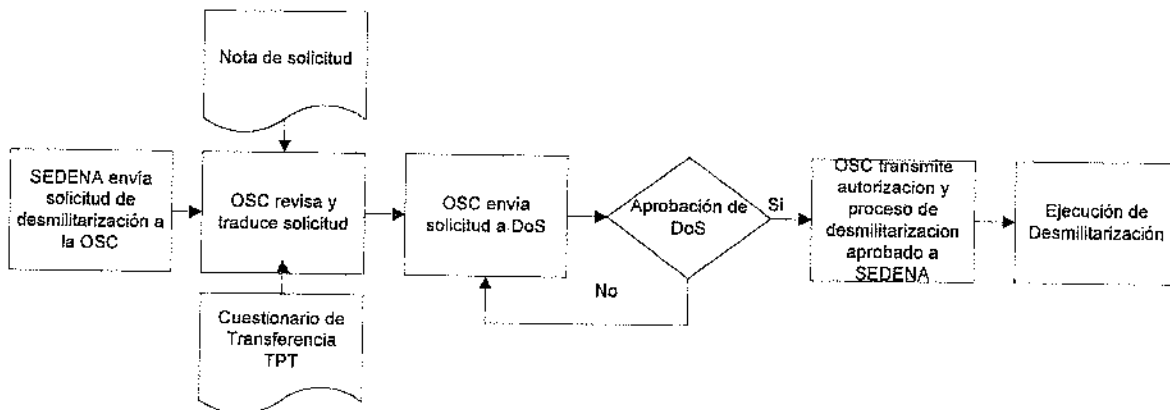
Nota de solicitud

SEDENA envía solicitud de desmilitarización a la OSC

OSC revisa y traduce solicitud

Cuestionario de Transferencia TPT

OSC envia solicitud a DoS

Aprobación de DoS

Si

No

OSC transmite autorizacion y proceso de desmilitarizacion aprobado a SEDENA

Ejecución de Desmilitarización